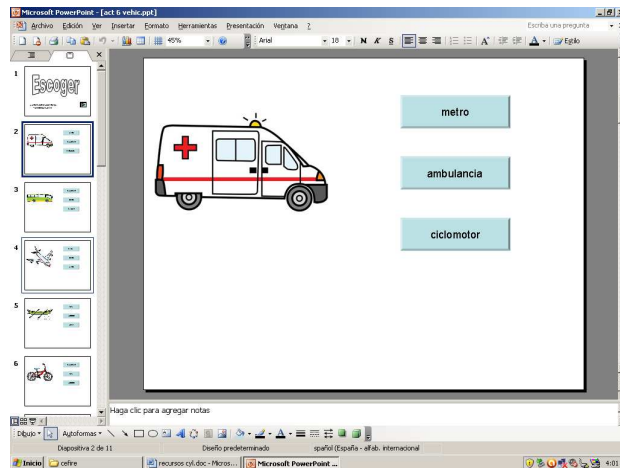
Microsoft PowerPoint - [act 6 vehic.ppt]

Archivo Edición Ver Insertar Formato Herramientas Presentación Ventana ?

Escriba una pregunta

45%

Arial

18

N K S

A

Estilo

1

Escoger

2

3

4

5

6

metro

ambulancia

ciclomotor

Haga clic para agregar notas

Dibujo

Autoformas

Diapositiva 2 de 11

Diseño predeterminado

spañol (España - alfab. internacional

Inicio

cefire

recursos cyl.doc - Micros...

Microsoft PowerPoint ...

4:01